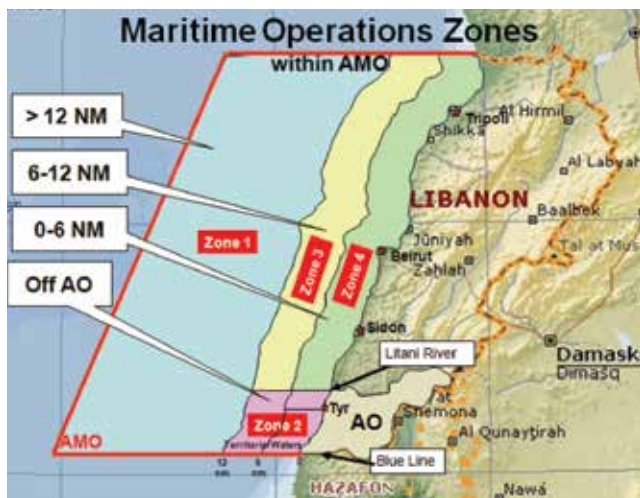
Maritime Operations Zones
within AMO

> 12 NM

6-12 NM

0-6 NM

Off AO

Zone 1

Zone 3

Zone 4

Zone 2

AO

AMO

Tripoli
Al Hirmil
Shikka
Al Labwah
LIBANON
Baalbek
Tal at Mus
Juniyah
Beirut
Zahlah
Sidon
Litani River
Damask
Dimashq
Tyr
Shemona
Al Qunaytirah
Territorial Waters
12
6
Blue Line
HAZAFON
Nawa